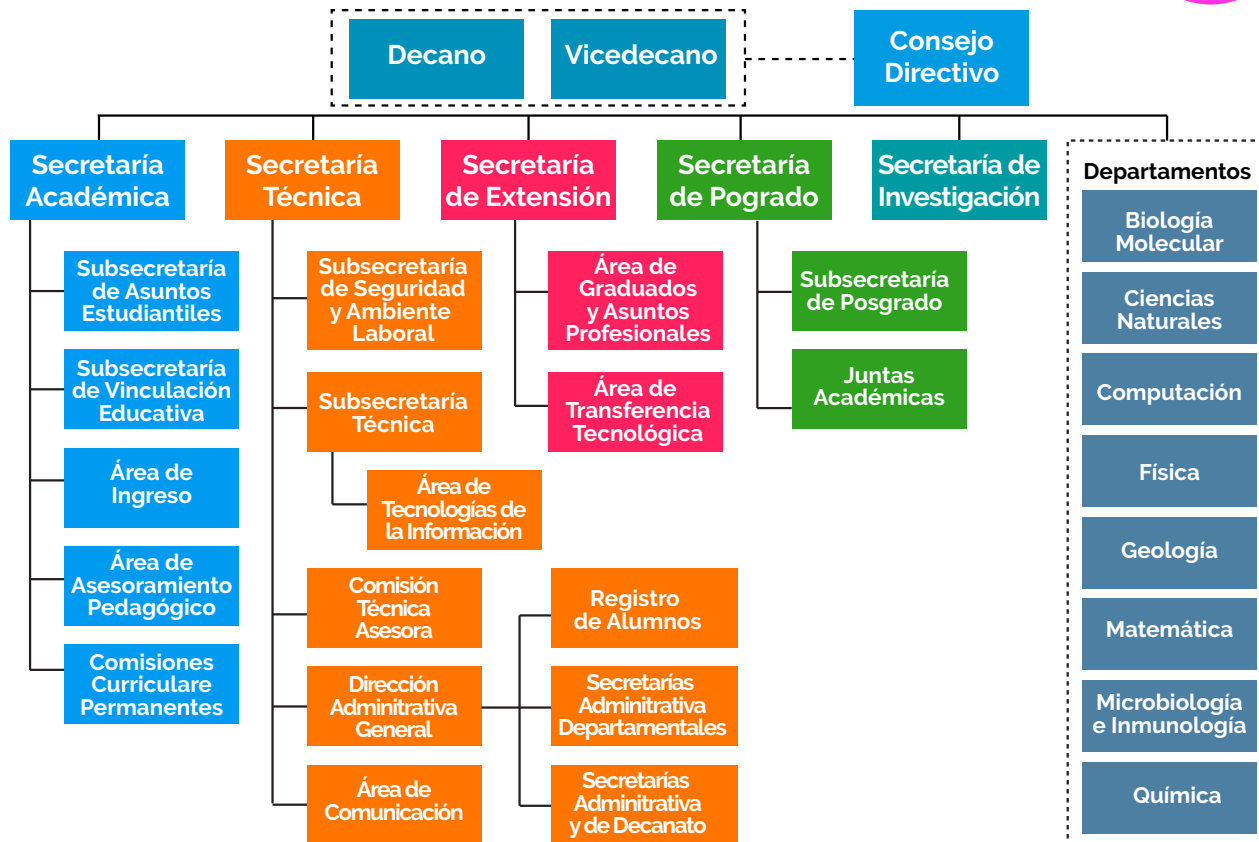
Decano

Vicedecano

Consejo Directivo

Secretaría Académica

Subsecretaría de Asuntos Estudiantiles

Subsecretaría de Vinculación Educativa

Área de Ingreso

Área de Asesoramiento Pedagógico

Comisiones Curriculare Permanentes

Secretaría Técnica

Subsecretaría de Seguridad y Ambiente Laboral

Subsecretaría Técnica

Área de Tecnologías de la Información

Comisión Técnica Asesora

Dirección Adminitrativa General

Área de Comunicación

Registro de Alumnos

Secretarías Adminitrativa Departamentales

Secretarías Adminitrativa y de Decanato

Secretaría de Extensión

Área de Graduados y Asuntos Profesionales

Área de Transferencia Tecnológica

Secretaría de Pogrado

Subsecretaría de Posgrado

Juntas Académicas

Secretaría de Investigación

Departamentos

Biología Molecular

Ciencias Naturales

Computación

Física

Geología

Matemática

Microbiología e Inmunología

Química